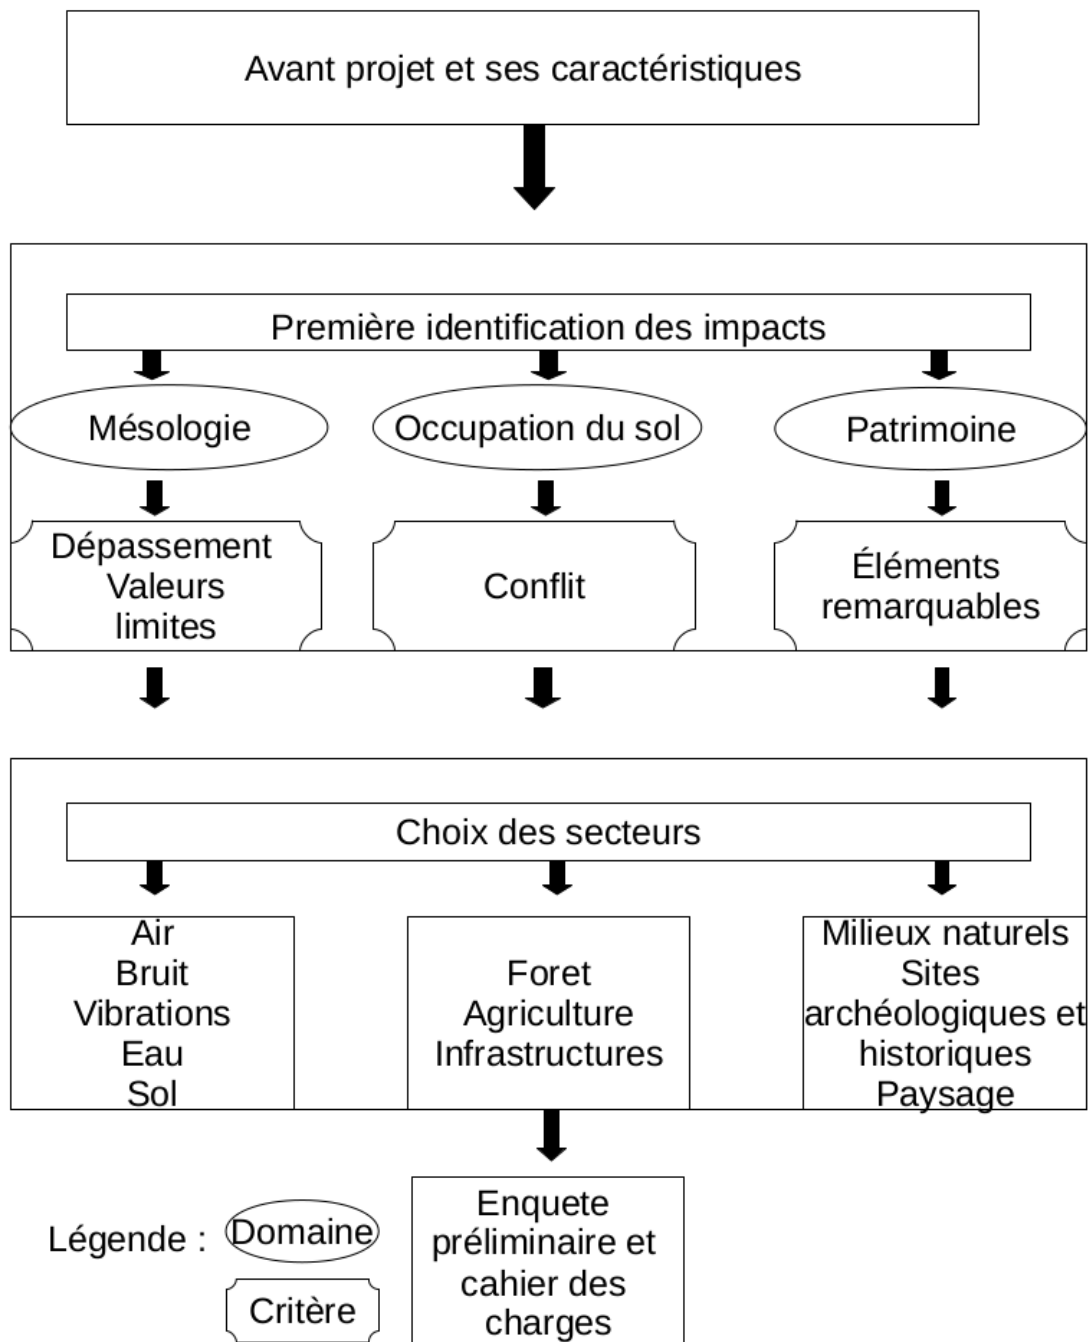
Avant projet et ses caractéristiques

Première identification des impacts

Mésologie

Occupation du sol

Patrimoine

Dépassement Valeurs limites

Conflit

Éléments remarquables

Choix des secteurs

Air
Bruit
Vibrations
Eau
Sol

Foret
Agriculture
Infrastructures

Milieux naturels
Sites archéologiques et historiques
Paysage

Légende : Domaine

Critère

Enquete préliminaire et cahier des charges